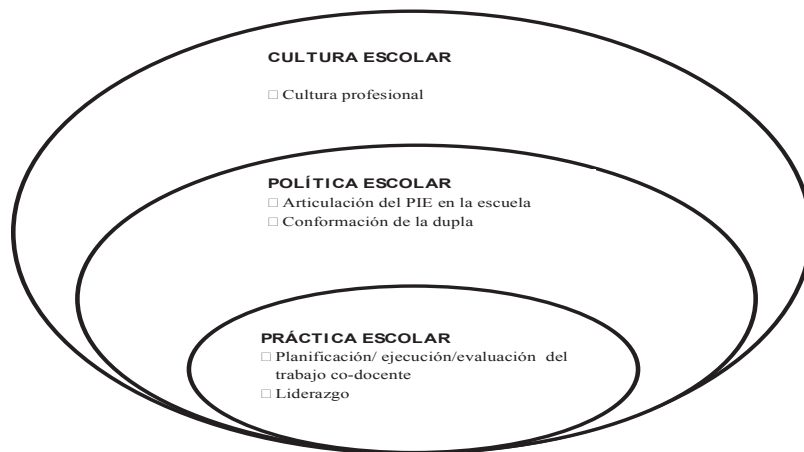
CULTURA ESCOLAR

□ Cultura profesional

POLÍTICA ESCOLAR

□ Articulación del PIE en la escuela
□ Conformación de la dupla

PRÁCTICA ESCOLAR

□ Planificación/ ejecución/evaluación del trabajo co-docente
□ Liderazgo